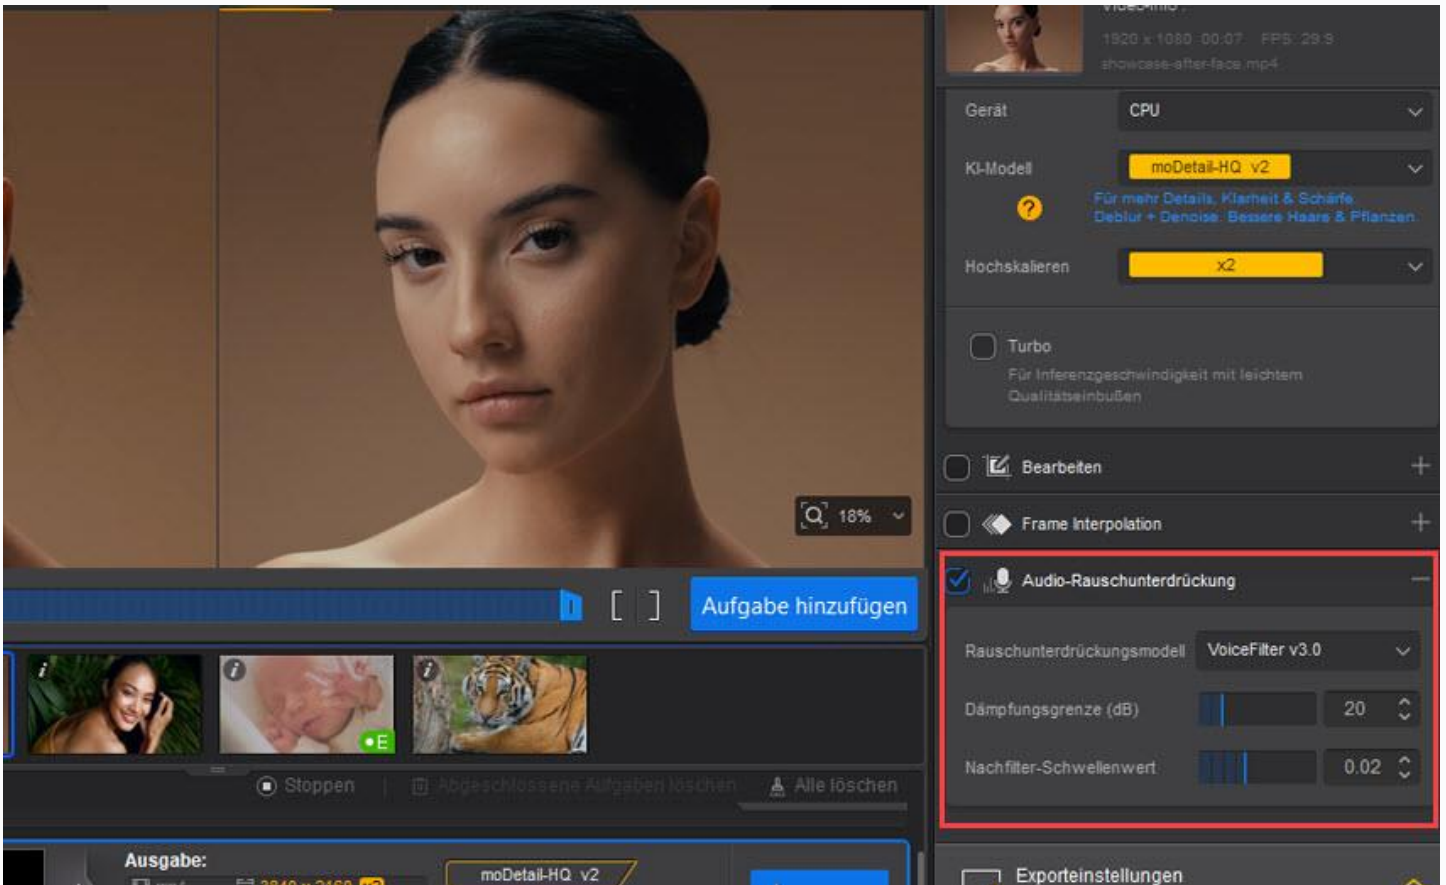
1920 x 1080 00:07 FPS: 29.9
showcase-after-face.mp4

Gerät
CPU

KI-Modell
moDetail-HQ v2
?
Für mehr Details, Klarheit & Schärfe. Deblur + Denoise. Bessere Haare & Pflanzen.

Hochskalieren
x2

Turbo
Für Inferenzgeschwindigkeit mit leichtem Qualitätseinbußen

Bearbeiten +

Frame Interpolation +

Audio-Rauschunterdrückung

Rauschunterdrückungsmodell
VoiceFilter v3.0

Dämpfungsgrenze (dB)
20

Nachfilter-Schwellenwert
0.02

Exporteinstellungen

18%

[ ]

Aufgabe hinzufügen

•E

Stoppen | Abgeschlossene Aufgaben löschen | Alle löschen

Ausgabe:

moDetail-HQ v2